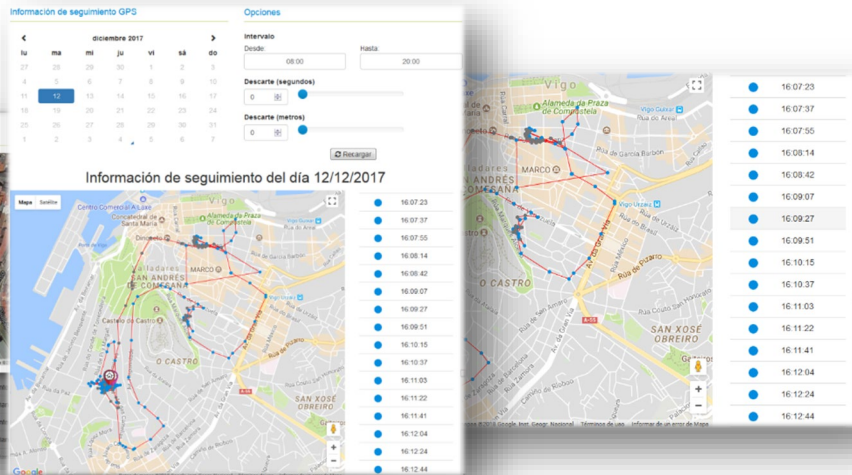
Información de seguimiento GPS

diciembre 2017

| lu | ma | mi | ju | vi | sá | do |
|---|---|---|---|---|---|---|
| 27 | 28 | 29 | 30 | 1 | 2 | 3 |
| 4 | 5 | 6 | 7 | 8 | 9 | 10 |
| 11 | 12 | 13 | 14 | 15 | 16 | 17 |
| 18 | 19 | 20 | 21 | 22 | 23 | 24 |
| 25 | 26 | 27 | 28 | 29 | 30 | 31 |
| 1 | 2 | 3 | 4 | 5 | 6 | 7 |

Opciones

Intervalo

Desde: 08:00

Hasta: 20:00

Descarte (segundos)

0

Descarte (metros)

0

Recargar

Información de seguimiento del día 12/12/2017

Mapa Satélite

Centro Comercial A Laxe
Concatedral de Santa María
Alameda da Praza de Compostela
Vigo
MARCO
Valadares
SAN ANDRÉS DE COMESAÑA
Castelo do Castro
O CASTRO
SAN XOSÉ OBREIRO
Rúa de Pizarro
Av. da Gran Vía
Rúa do Príncipe
Rúa de García Barbón
Vigo Guixar
Rúa de Urzaiz
A-55
Google
Datos del mapa ©2018 Google, Inst. Geogr. Nacional   Términos de uso   Informar de un error de Maps

16:07:23
16:07:37
16:07:55
16:08:14
16:08:42
16:09:07
16:09:27
16:09:51
16:10:15
16:10:37
16:11:03
16:11:22
16:11:41
16:12:04
16:12:24
16:12:44